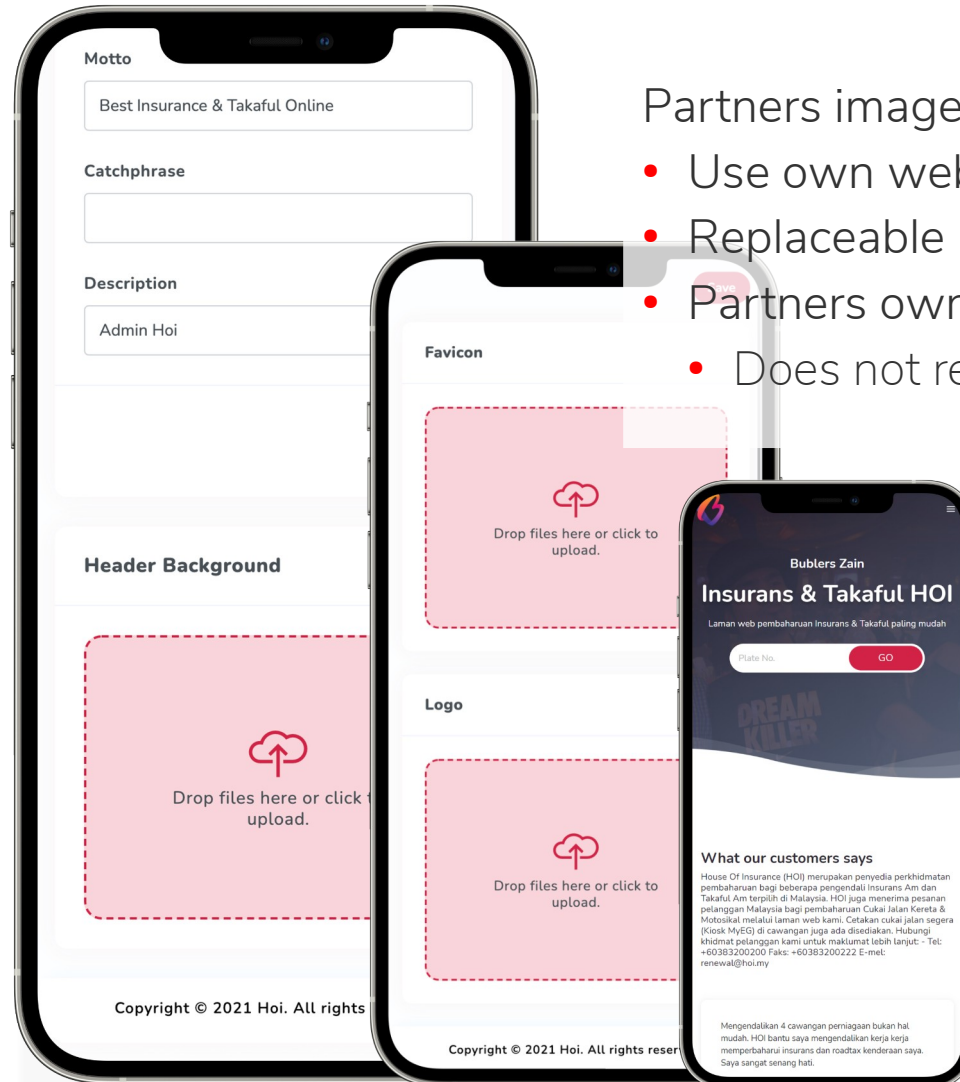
Motto

Best Insurance & Takaful Online

Catchphrase

Description

Admin Hoi

Header Background

Drop files here or click t upload.

Copyright © 2021 Hoi. All rights

Save

Favicon

Drop files here or click to upload.

Logo

Drop files here or click to upload.

Copyright © 2021 Hoi. All rights reser

Partners image

• Use own web

• Replaceable

• Partners own

• Does not re

Bublers Zain

Insurans & Takaful HOI

Laman web pembaharuan Insurans & Takaful paling mudah

Plate No.

GO

What our customers says

House Of Insurance (HOI) merupakan penyedia perkhidmatan pembaharuan bagi beberapa pengendali Insurans Am dan Takaful Am terpilih di Malaysia. HOI juga menerima pesanan pelanggan Malaysia bagi pembaharuan Cukai Jalan Kereta & Motosikal melalui laman web kami. Cetakan cukai jalan segera (Kiosk MyEG) di cawangan juga ada disediakan. Hubungi khidmat pelanggan kami untuk maklumat lebih lanjut: - Tel: +60383200200 Faks: +60383200222 E-mel: renewal@hoi.my

Mengendalikan 4 cawangan perniagaan bukan hal mudah. HOI bantu saya mengendalikan kerja kerja memperbaharui insurans dan roadtax kenderaan saya. Saya sangat senang hati.